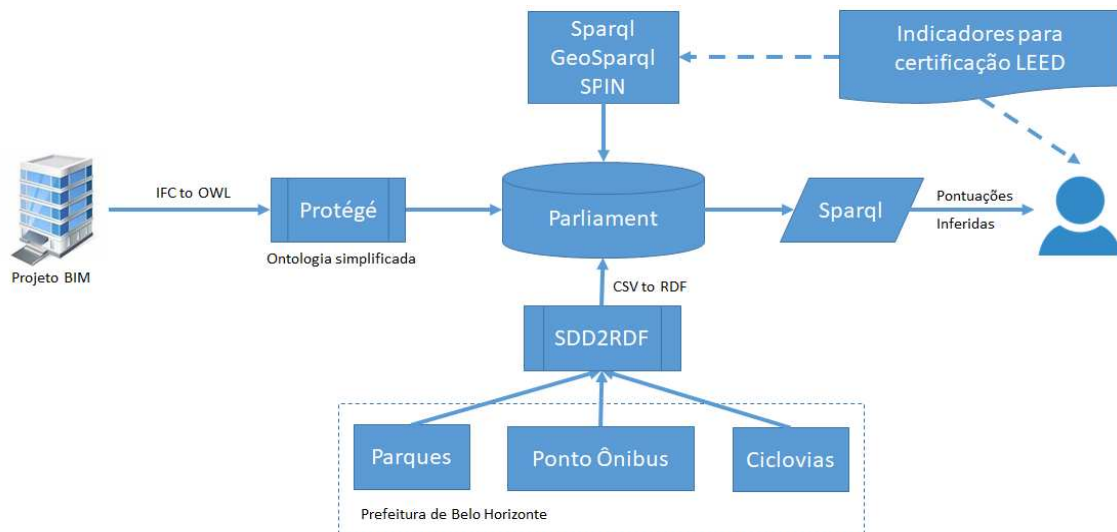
Sparql
GeoSparql
SPIN

Indicadores para certificação LEED

IFC to OWL

Protégé

Parliament

Sparql

Pontuações
Inferidas

Projeto BIM

Ontologia simplificada

CSV to RDF

SDD2RDF

Parques

Ponto Ônibus

Ciclovias

Prefeitura de Belo Horizonte